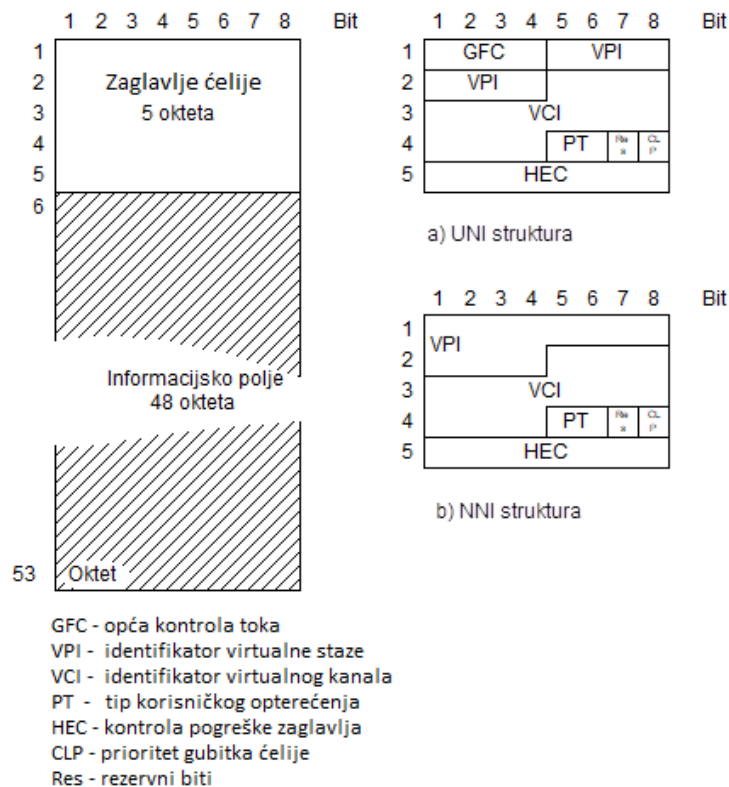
1 2 3 4 5 6 7 8 Bit

1
2 Zaglavlje ćelije
3 5 okteta
4
5
6

Informacijsko polje
48 okteta

53 Oktet

1 2 3 4 5 6 7 8 Bit

| | | | |
|---|---|---|---|
| 1 | GFC | VPI | |
| 2 | VPI | | |
| 3 | VCI | | |
| 4 | | PT | Res CLP |
| 5 | HEC | | |

a) UNI struktura

1 2 3 4 5 6 7 8 Bit

| | | | |
|---|---|---|---|
| 1 | VPI | | |
| 2 | | | |
| 3 | VCI | | |
| 4 | | PT | Res CLP |
| 5 | HEC | | |

b) NNI struktura

GFC - opća kontrola toka
VPI - identifikator virtualne staze
VCI - identifikator virtualnog kanala
PT - tip korisničkog opterećenja
HEC - kontrola pogreške zaglavlja
CLP - prioritet gubitka ćelije
Res - rezervni biti